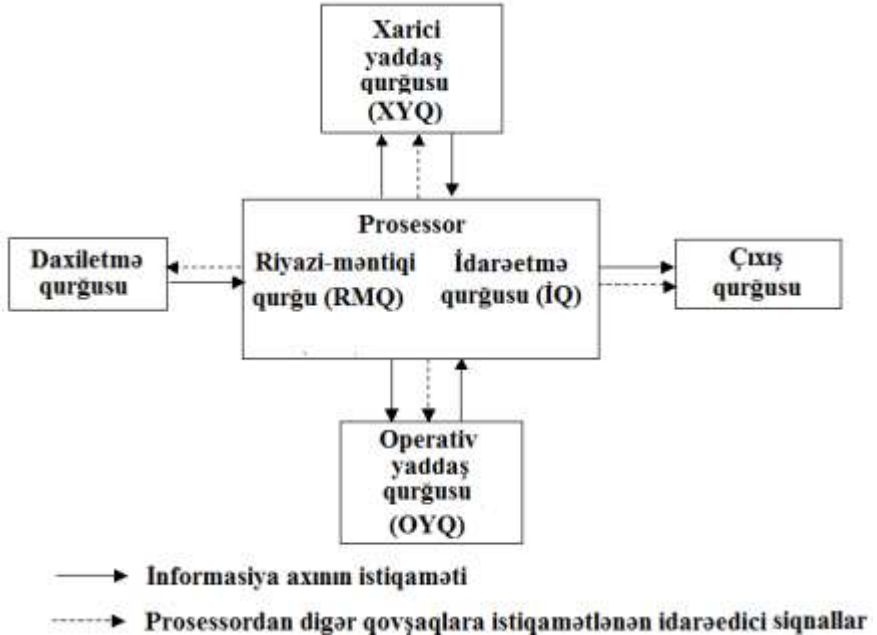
Xarici yaddaş qurğusu (XYQ)

Prosessor

Riyazi-məntiqi qurğu (RMQ)

İdarəetmə qurğusu (İQ)

Daxiletmə qurğusu

Çıxış qurğusu

Operativ yaddaş qurğusu (OYQ)

Informasiya axının istiqaməti

Prosessordan digər qovşaqlara istiqamətlənən idarəedici siqnallar